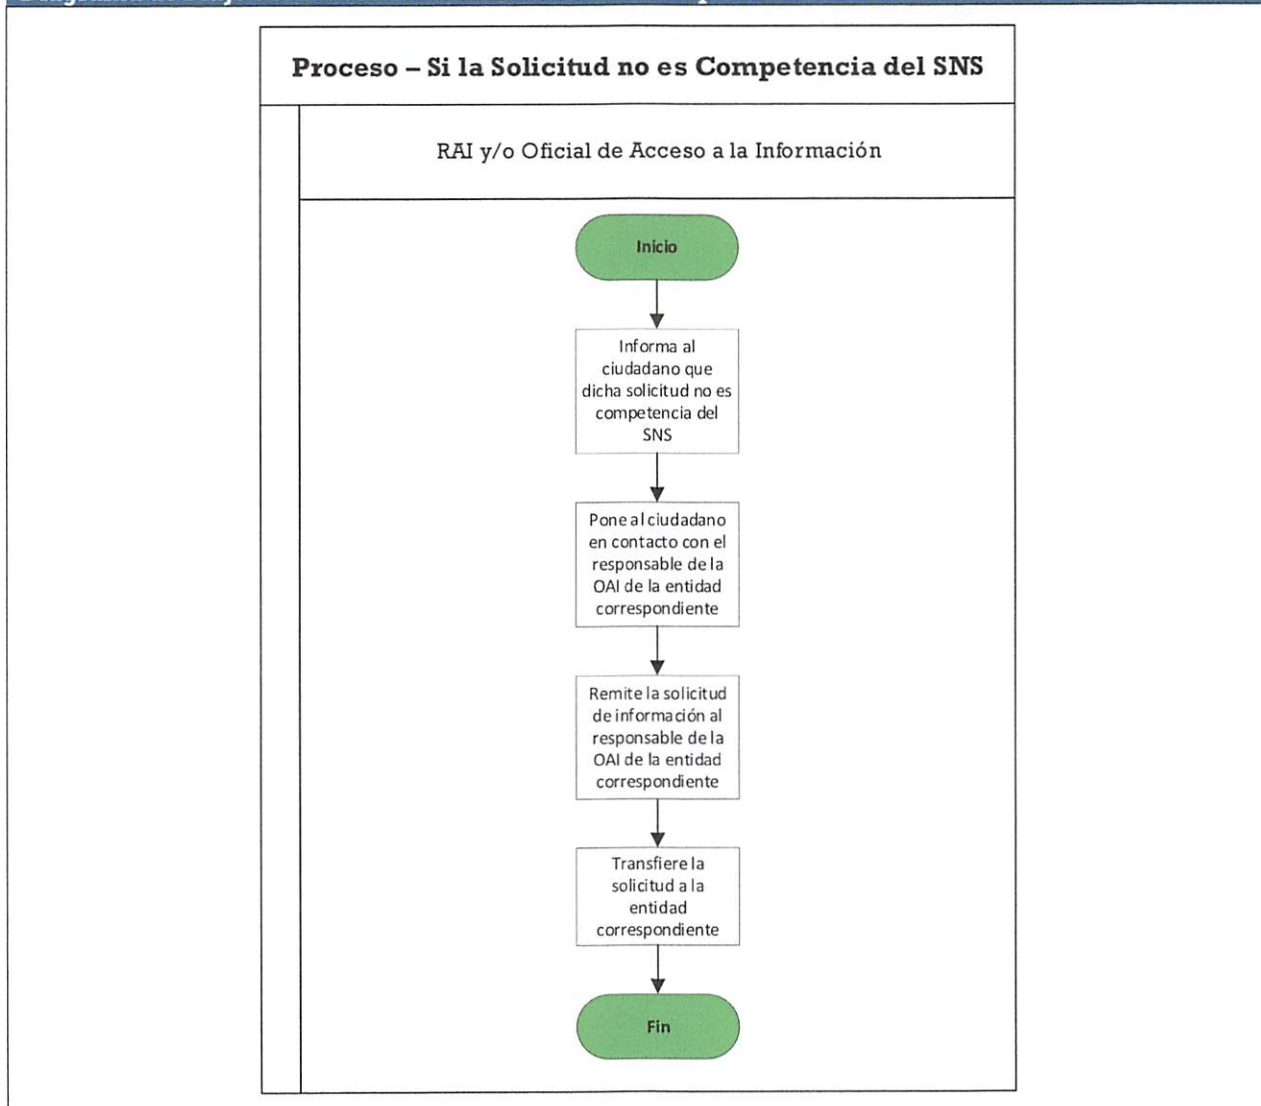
Proceso – Si la Solicitud no es Competencia del SNS

RAI y/o Oficial de Acceso a la Información

Inicio

Informa al ciudadano que dicha solicitud no es competencia del SNS

Pone al ciudadano en contacto con el responsable de la OAI de la entidad correspondiente

Remite la solicitud de información al responsable de la OAI de la entidad correspondiente

Transfiere la solicitud a la entidad correspondiente

Fin